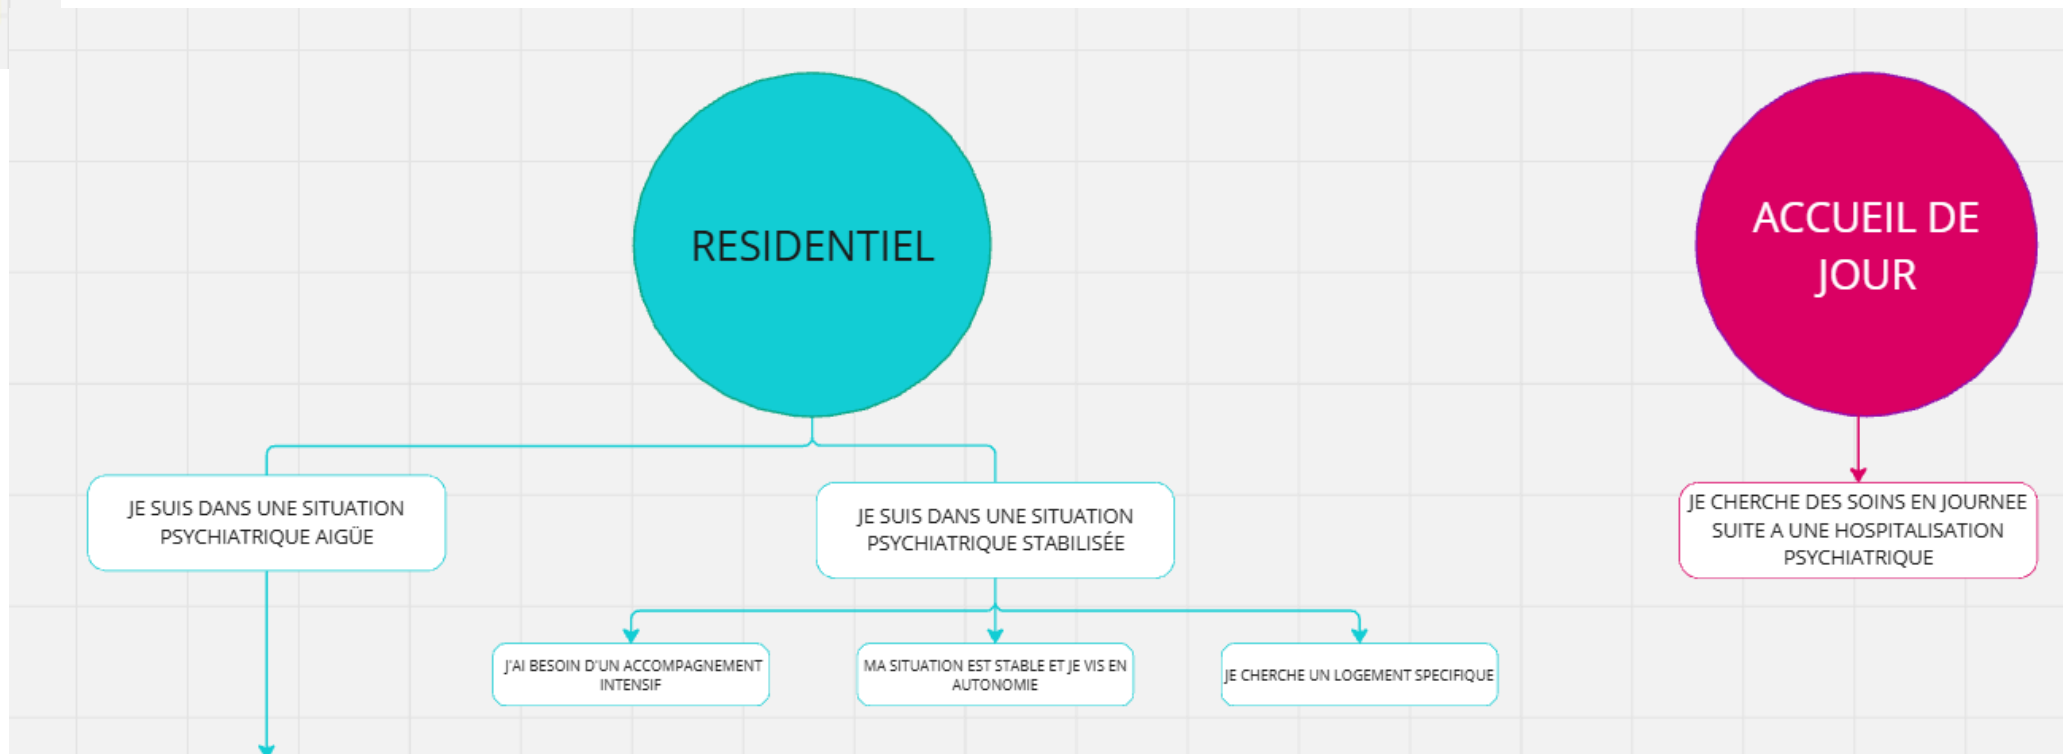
RESIDENTIEL

JE SUIS DANS UNE SITUATION PSYCHIATRIQUE AIGÜE

JE SUIS DANS UNE SITUATION PSYCHIATRIQUE STABILISÉE

J'AI BESOIN D'UN ACCOMPAGNEMENT INTENSIF

MA SITUATION EST STABLE ET JE VIS EN AUTONOMIE

JE CHERCHE UN LOGEMENT SPECIFIQUE

ACCUEIL DE JOUR

JE CHERCHE DES SOINS EN JOURNEE SUITE A UNE HOSPITALISATION PSYCHIATRIQUE